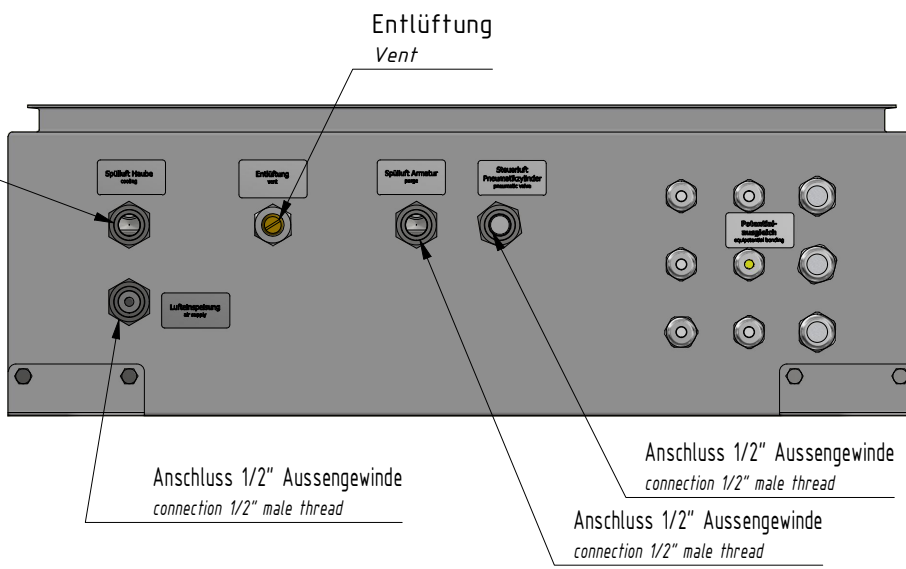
Entlüftung
Vent

Spülluft Haube
cooling

Entlüftung
vent

Spülluft Armatur
purge

Steuerluft Pneumatikzylinder
pneumatic valve

Potentialausgleich
equipotential bonding

Luftversorgung
air supply

Anschluss 1/2" Aussengewinde
connection 1/2" male thread

Anschluss 1/2" Aussengewinde
connection 1/2" male thread

Anschluss 1/2" Aussengewinde
connection 1/2" male thread